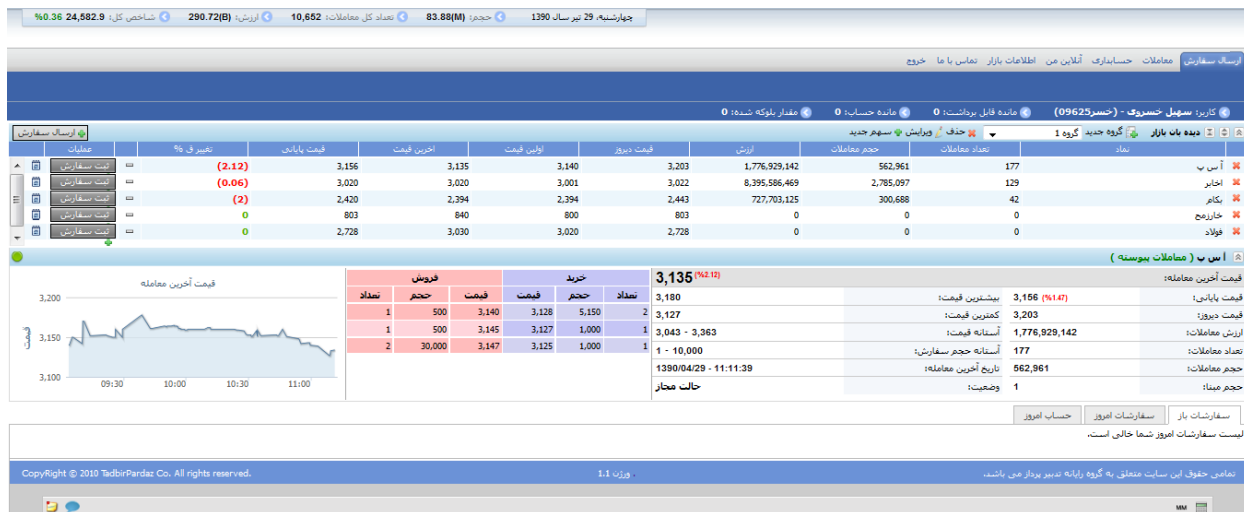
چهارشنبه، 29 تیر سال 1390 | حجم: 83.88(M) | تعداد کل معاملات: 10,652 | ارزش: 290.72(B) | شاخص کل: 24,582.9 0.36%

ارسال سفارش | معاملات | حسابداری | آنلاین من | اطلاعات بازار | تماس با ما | خروج

کاربر: سهیل خسروی - (خسر09625) | مانده قابل برداشت: 0 | مانده حساب: 0 | مقدار بلوکه شده: 0

دیده بان بازار | گروه جدید | گروه 1 | حذف | ویرایش | سهم جدید | ارسال سفارش

| نماد | تعداد معاملات | حجم معاملات | ارزش | قیمت دیروز | اولین قیمت | آخرین قیمت | قیمت پایانی | تغییر ق % | عملیات |
|---|---|---|---|---|---|---|---|---|---|
| آ س پ | 177 | 562,961 | 1,776,929,142 | 3,203 | 3,140 | 3,135 | 3,156 | (2.12) | ثبت سفارش |
| اخابر | 129 | 2,785,097 | 8,395,586,469 | 3,022 | 3,001 | 3,020 | 3,020 | (0.06) | ثبت سفارش |
| بکام | 42 | 300,688 | 727,703,125 | 2,443 | 2,394 | 2,394 | 2,420 | (2) | ثبت سفارش |
| خارزمح | 0 | 0 | 0 | 803 | 800 | 840 | 803 | 0 | ثبت سفارش |
| فولاد | 0 | 0 | 0 | 2,728 | 3,020 | 3,030 | 2,728 | 0 | ثبت سفارش |

آ س پ ( معاملات پیوسته )

قیمت آخرین معامله: 3,135 (%2.12)
قیمت پایانی: 3,156 (%1.47) | بیشترین قیمت: 3,180
قیمت دیروز: 3,203 | کمترین قیمت: 3,127
ارزش معاملات: 1,776,929,142 | آستانه قیمت: 3,043 - 3,363
تعداد معاملات: 177 | آستانه حجم سفارش: 1 - 10,000
حجم معاملات: 562,961 | تاریخ آخرین معامله: 1390/04/29 - 11:11:39
حجم مبنا: 1 | وضعیت: حالت مجاز

| خرید تعداد | خرید حجم | خرید قیمت | فروش قیمت | فروش حجم | فروش تعداد |
|---|---|---|---|---|---|
| 2 | 5,150 | 3,128 | 3,140 | 500 | 1 |
| 1 | 1,000 | 3,127 | 3,145 | 500 | 1 |
| 1 | 1,000 | 3,125 | 3,147 | 30,000 | 2 |

قیمت آخرین معامله
قیمت
3,200
3,150
3,100
09:30 10:00 10:30 11:00

سفارشات باز | سفارشات امروز | حساب امروز

لیست سفارشات امروز شما خالی است.

CopyRight © 2010 TadbirPardaz Co. All rights reserved. | ورژن 1.1 | تمامی حقوق این سایت متعلق به گروه رایانه تدبیر پرداز می باشد.